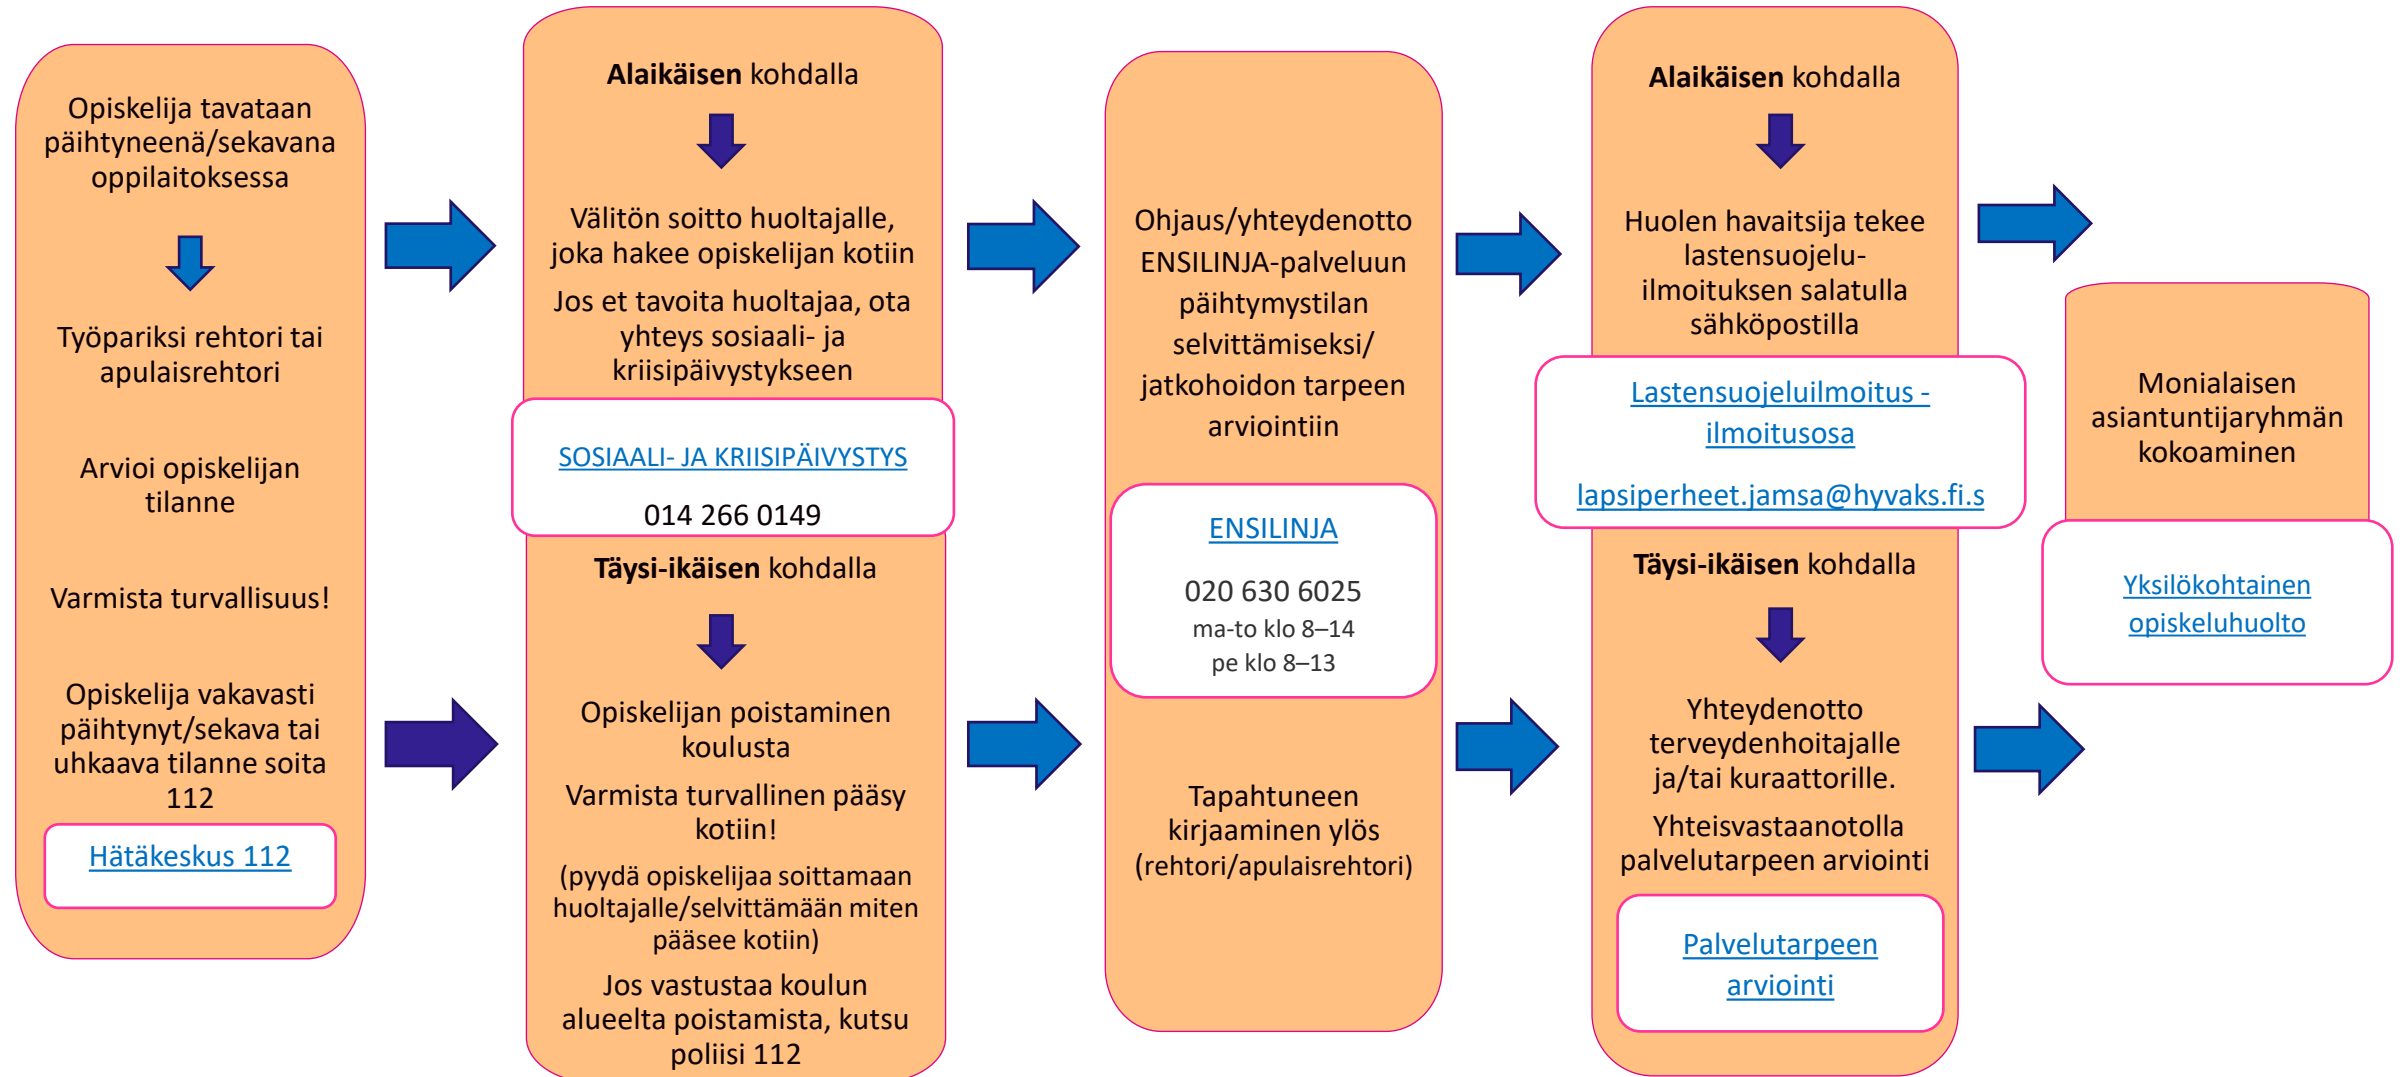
Opiskelija tavataan päihtyneenä/sekavana oppilaitoksessa

Työpariksi rehtori tai apulaisrehtori

Arvioi opiskelijan tilanne

Varmista turvallisuus!

Opiskelija vakavasti päihtynyt/sekava tai uhkaava tilanne soita 112

Hätäkeskus 112

**Alaikäisen** kohdalla

Välitön soitto huoltajalle, joka hakee opiskelijan kotiin

Jos et tavoita huoltajaa, ota yhteys sosiaali- ja kriisipäivystykseen

SOSIAALI- JA KRIISIPÄIVYSTYS

014 266 0149

**Täysi-ikäisen** kohdalla

Opiskelijan poistaminen koulusta

Varmista turvallinen pääsy kotiin!

(pyydä opiskelijaa soittamaan huoltajalle/selvittämään miten pääsee kotiin)

Jos vastustaa koulun alueelta poistamista, kutsu poliisi 112

Ohjaus/yhteydenotto ENSILINJA-palveluun päihtymystilan selvittämiseksi/ jatkohoidon tarpeen arviointiin

ENSILINJA

020 630 6025
ma-to klo 8–14
pe klo 8–13

Tapahtuneen kirjaaminen ylös (rehtori/apulaisrehtori)

**Alaikäisen** kohdalla

Huolen havaitsija tekee lastensuojelu-ilmoituksen salatulla sähköpostilla

Lastensuojeluilmoitus - ilmoitusosa

lapsiperheet.jamsa@hyvaks.fi.s

**Täysi-ikäisen** kohdalla

Yhteydenotto terveydenhoitajalle ja/tai kuraattorille.

Yhteisvastaanotolla palvelutarpeen arviointi

Palvelutarpeen arviointi

Monialaisen asiantuntijaryhmän kokoaminen

Yksilökohtainen opiskeluhuolto